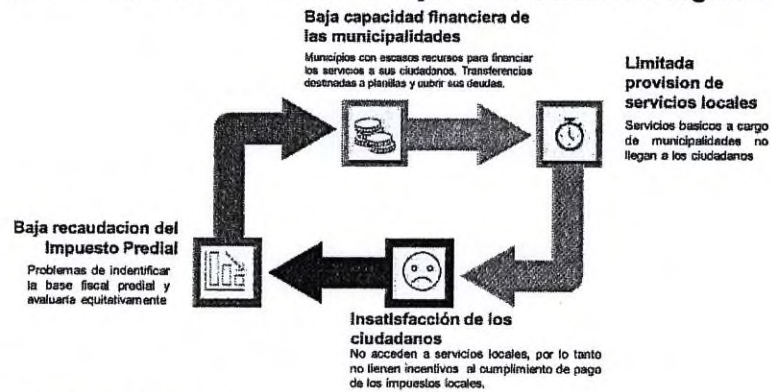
Baja capacidad financiera de las municipalidades

Municipios con escasos recursos para financiar los servicios a sus ciudadanos. Transferencias destinadas a planillas y cubrir sus deudas.

Limitada provision de servicios locales

Servicios basicos a cargo de municipalidades no llegan a los ciudadanos

Baja recaudacion del Impuesto Predial

Problemas de indentificar la base fiscal predial y avaluarla equitativamente

Insatisfacción de los ciudadanos

No acceden a servicios locales, por lo tanto no tienen incentivos al cumplimiento de pago de los impuestos locales.